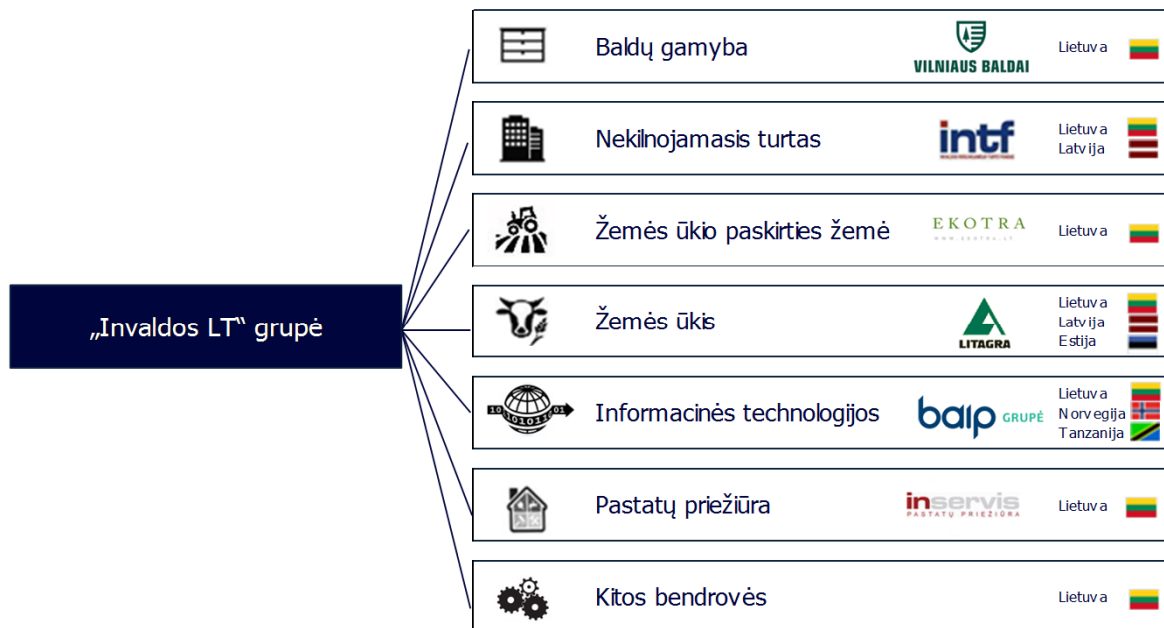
„Invaldos LT“ grupė

Baldų gamyba
VILNIAUS BALDAI
Lietuva

Nekilnojamasis turtas
intf
Lietuva
Latvija

Žemės ūkio paskirties žemė
EKOTRA
WWW.EKOTRA.LT
Lietuva

Žemės ūkis
LITAGRA
Lietuva
Latvija
Estija

Informacinės technologijos
baip GRUPĖ
Lietuva
Norvegija
Tanzanija

Pastatų priežiūra
inservis
PASTATŲ PRIEŽIŪRA
Lietuva

Kitos bendrovės
Lietuva